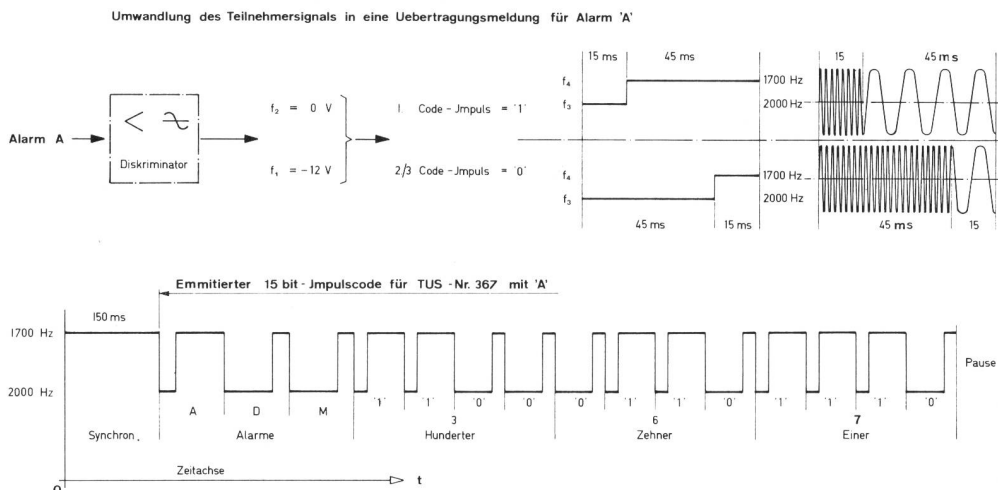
Umwandlung des Teilnehmersignals in eine Uebertragungsmeldung für Alarm 'A'

Alarm A

Diskriminator

$f_2$ = 0 V

$f_1$ = −12 V

1. Code - Jmpuls = '1'

2/3 Code - Jmpuls = '0'

15 ms | 45 ms

$f_4$

$f_3$

1700 Hz

2000 Hz

15 | 45 ms

$f_4$

$f_3$

1700 Hz

2000 Hz

45 ms | 15 ms

45 ms | 15

Emmitierter 15 bit - Jmpulscode für TUS - Nr. 367 mit 'A'

150 ms

1700 Hz

2000 Hz

Pause

A | D | M | '1' | '1' | '0' | '0' | '0' | '1' | '1' | '0' | '1' | '1' | '1' | '0'

3 | 6 | 7

Synchron. | Alarme | Hunderter | Zehner | Einer

Zeitachse

0

t